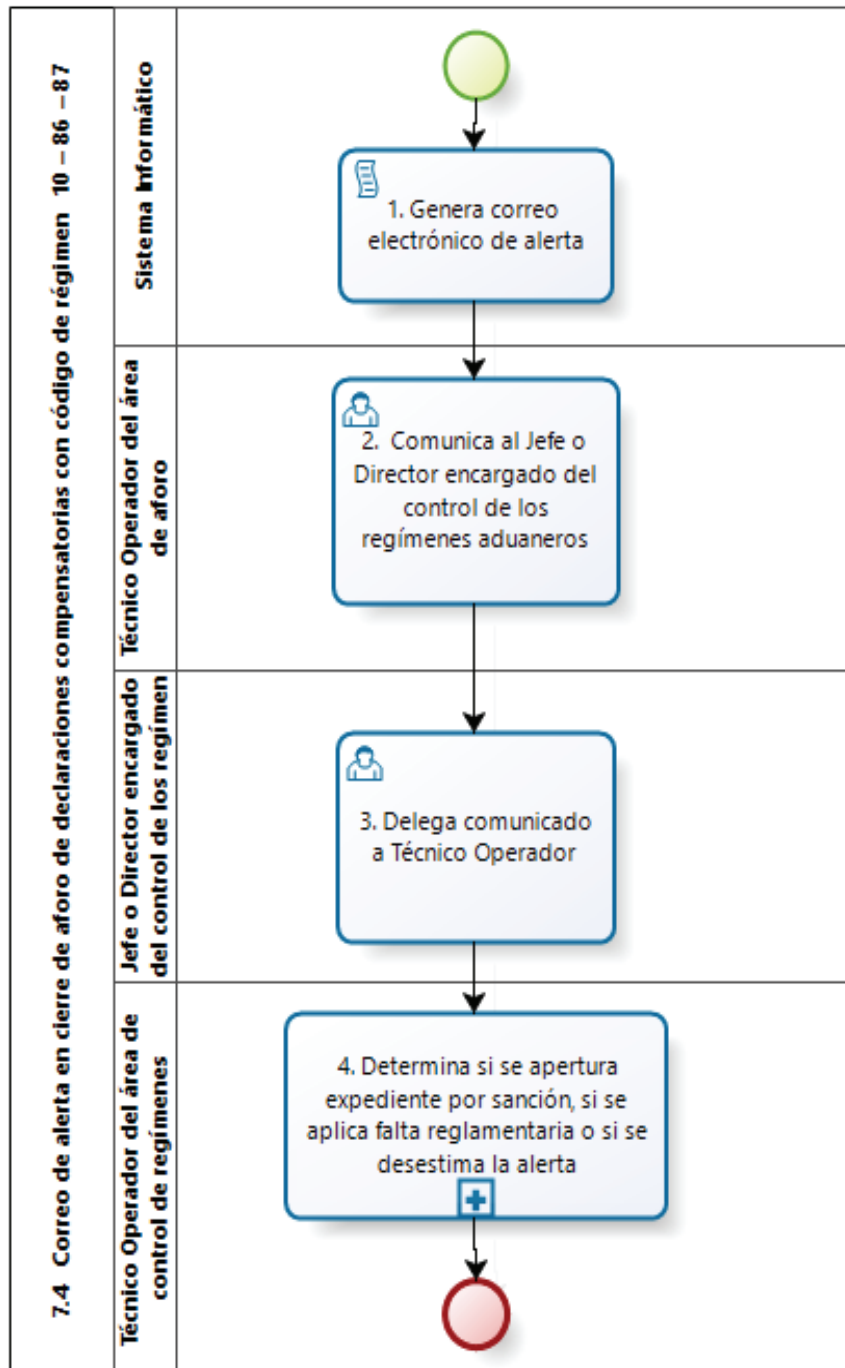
7.4 Correo de alerta en cierre de aforo de declaraciones compensatorias con código de régimen 10 – 86 – 87

Sistema Informático

1. Genera correo electrónico de alerta

Técnico Operador del área de aforo

2. Comunica al Jefe o Director encargado del control de los regímenes aduaneros

Jefe o Director encargado del control de los regímen

3. Delega comunicado a Técnico Operador

Técnico Operador del área de control de regímenes

4. Determina si se apertura expediente por sanción, si se aplica falta reglamentaria o si se desestima la alerta